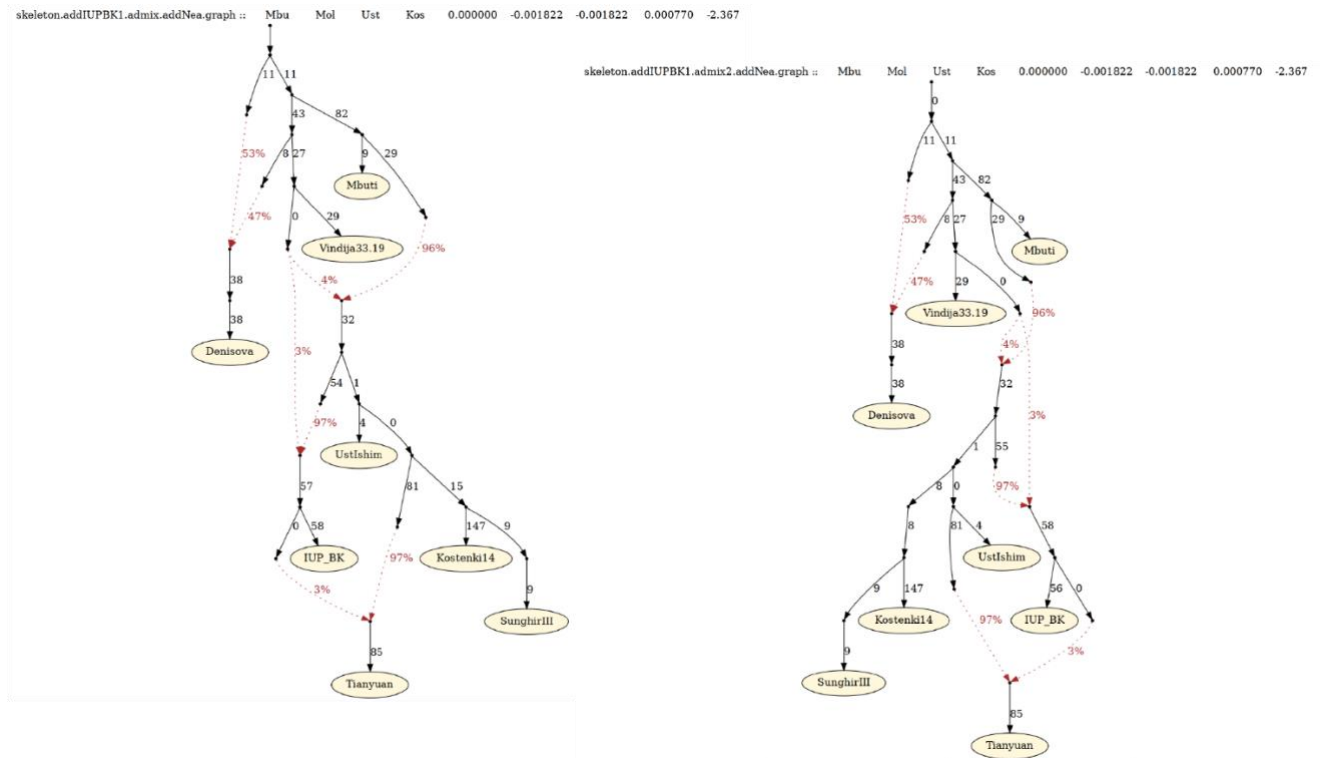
skeleton.addIUPBK1.admix.addNea.graph :: Mbu Mol Ust Kos 0.000000 -0.001822 -0.001822 0.000770 -2.367

11 11 43 82 53% 8 27 9 29 Mbuti 47% 0 29 Vindija33.19 96% 4% 38 32 38 Denisova 3% 54 1 97% 4 0 UstIshim 57 81 15 0 58 147 9 IUP_BK 97% Kostenki14 3% 9 SunghirIII 85 Tianyuan

skeleton.addIUPBK1.admix2.addNea.graph :: Mbu Mol Ust Kos 0.000000 -0.001822 -0.001822 0.000770 -2.367

0 11 11 43 82 53% 8 27 29 9 Mbuti 47% 29 0 Vindija33.19 96% 38 4% 32 38 Denisova 3% 1 55 8 0 97% 58 8 81 4 UstIshim 9 147 56 0 Kostenki14 IUP_BK 97% 9 3% SunghirIII 85 Tianyuan